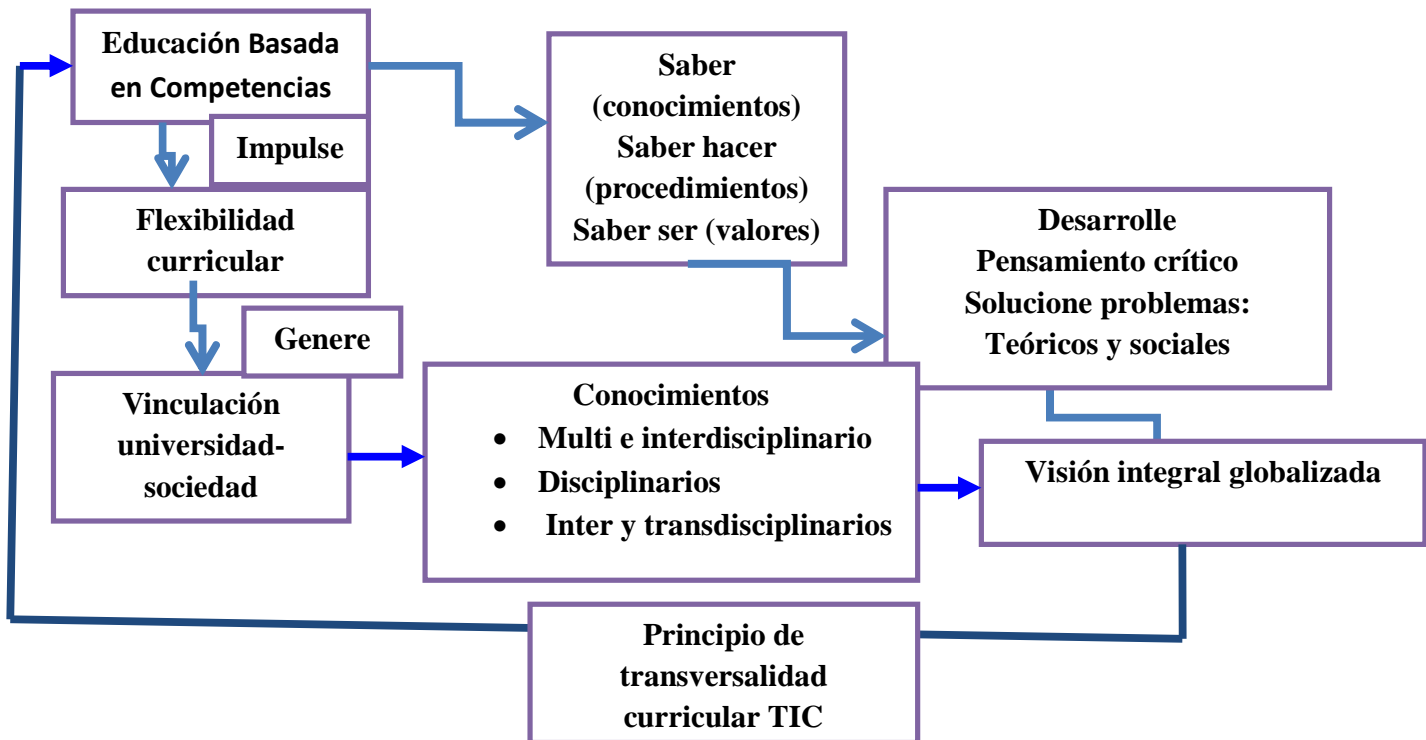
Educación Basada en Competencias

Impulse

Flexibilidad curricular

Genere

Vinculación universidad-sociedad

Saber (conocimientos)
Saber hacer (procedimientos)
Saber ser (valores)

Desarrolle
Pensamiento crítico
Solucione problemas:
Teóricos y sociales

Conocimientos
- Multi e interdisciplinario
- Disciplinarios
- Inter y transdisciplinarios

Visión integral globalizada

Principio de transversalidad curricular TIC